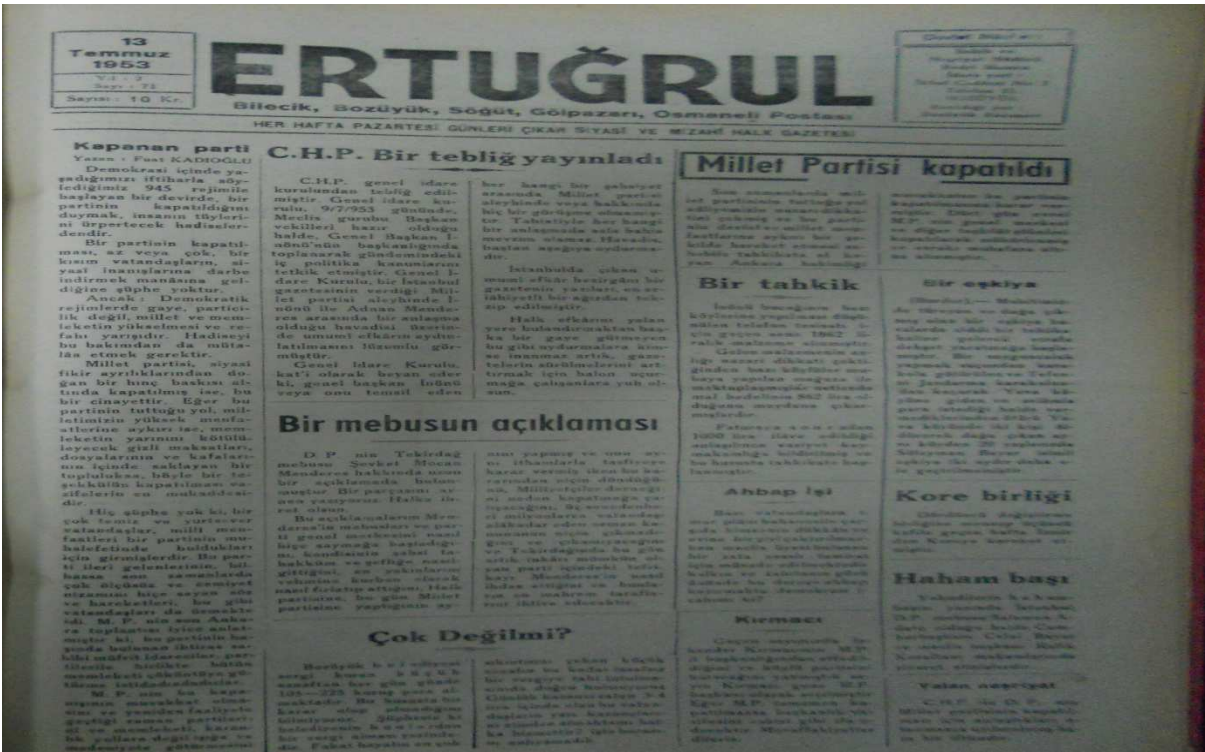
13 Temmuz 1953
Yıl : 2 Sayı : 71
Sayısı : 10 Kr.

ERTUĞRUL

Bilecik, Bozüyük, Söğüt, Gölpazarı, Osmaneli Postası

HER HAFTA PAZARTESİ GÜNLERİ ÇIKAR SİYASİ VE MİZAHİ HALK GAZETESİ

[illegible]

Kapanan parti
Yazan : Fuat KADIOĞLU

Demokrasi içinde yaşadığımız iftiharla söylediğimiz 945 rejimile başlayan bir devirde, bir partinin kapatıldığını duymak, insanın tüylerini ürpertecek hadiselerdendir.

Bir partinin kapatılması, az veya çok, bir kısım vatandaşların, siyasi inanışlarına darbe indirmek manâsına geldiğine şüphe yoktur.

Ancak: Demokratik rejimlerde gaye, particilik değil, millet ve memleketin yükselmesi ve refahı yarışıdır. Hadiseyi bu bakımdan da mütalâa etmek gerektir.

Millet partisi, siyasi fikir ayrılıklarından doğan bir hınç baskısı altında kapatılmış ise, bu bir cinayettir. Eğer bu partinin tuttuğu yol, milletimizin yüksek menfaatlerine aykırı ise, memleketin yarınını kötülüleyecek gizli maksatları, doktrinleri ve kafalarının içinde saklayan bir topluluksa, böyle bir teşekkülün kapatılması vazifelerin en mukaddesidir.

Hiç şüphe yok ki, bir çok temiz ve yurtsever vatandaşlar, millî menfaatleri bir partinin muhalefetinde buldukları için girmişlerdir. Bu partiyi ileri gelenlerinin, bilhassa son zamanlarda çok dikkate ve cemiyet nizamını hiçe sayan söz ve hareketleri, bu gibi vatandaşları da demekte idi. M. P. nin son Ankara toplantısı iyice anlaşıldı ki, bu partinin başında bulunan iktidar kabiliyeti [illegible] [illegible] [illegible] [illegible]

M. P. nin bu kapatılmasının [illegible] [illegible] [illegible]

C.H.P. Bir tebliğ yayınladı

C.H.P. genel idare kurulundan tebliğ edilmiştir. Genel idare kurulu, 9/7/953 gününde, Meclis gurubu Başkan vekilleri hazır olduğu halde, Genel Başkan İnönü'nün başkanlığında toplanarak gündemindeki iç politika konularını tetkik etmiştir. Genel İdare Kurulu, bir İstanbul gazetesinin verdiği Millet partisi aleyhinde İnönü ile Adnan Menderes arasında bir anlaşma olduğu havadisi üzerinde umumi efkârın aydınlatılmasını lüzumlu görmüştür.

Genel idare Kurulu, katî olarak beyan eder ki, genel başkan İnönü veya onu temsil eden her hangi bir şahsiyet arasında Millet partisi aleyhinde veya hakkında hiç bir görüşme olmamıştır. Tabiatiyle her hangi bir anlaşmada söz bahis mevzuu olamaz. Havadis, baştan aşağıya uydurmadır.

İstanbulda çıkan umumi efkâr hesiyle bir gazetenin yazdığı, en salâhiyetli bir ağızdan tekzip edilmiştir.

Halk efkârını yalan yere bulandırmaktan başka bir gaye gütmeyen bu uydurmalara kimse inanmaz artık, gazetelerin sütunlarını arttırmak için halka uymağa çalışanlara yuh olsun.

Bir mebusun açıklaması

D.P. nin Tekirdağ mebusu Şevket Mocan Menderes hakkında uzun bir açıklamada bulunmuştur Bir parçasını aynen yazıyoruz. Halka ilerei alana.

Bu açıklamaların Menderes ve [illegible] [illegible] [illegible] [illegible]

Çok Değilmi?

Bozüyük'te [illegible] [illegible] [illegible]

Millet Partisi kapatıldı

Son zamanlarda millet partisi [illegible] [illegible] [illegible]

Bir tahkik

İnhisar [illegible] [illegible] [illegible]

Ahbap işi

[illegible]

Kırmacı

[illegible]

Bir eşkiya

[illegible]

Kore birliği

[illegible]

Haham başı

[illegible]

Yalan neşriyat

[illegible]